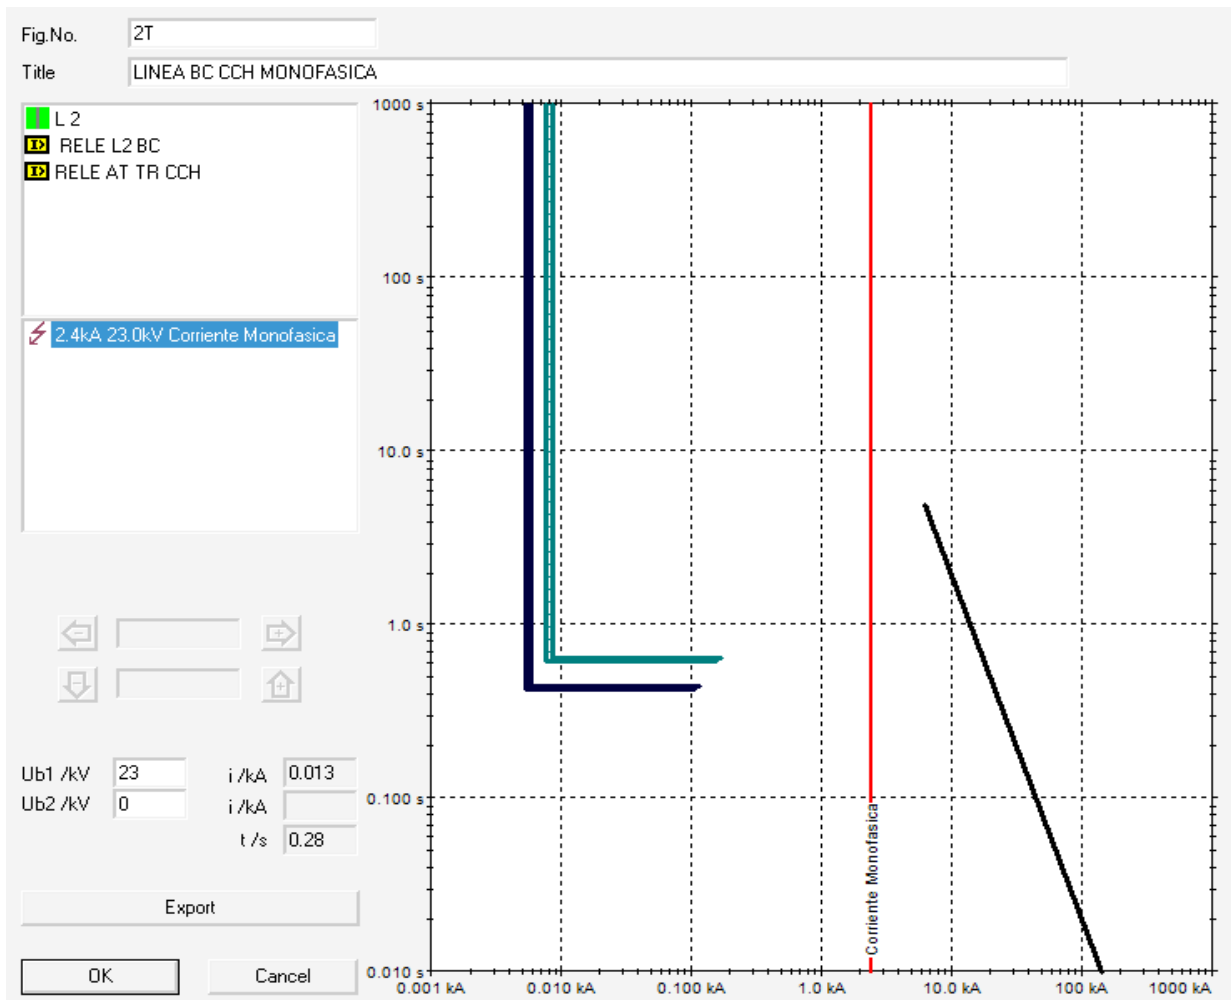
Fig.No. 2T

Title LINEA BC CCH MONOFASICA

L 2
RELE L2 BC
RELE AT TR CCH

2.4kA 23.0kV Corriente Monofasica

Ub1 /kV 23
Ub2 /kV 0
i /kA 0.013
i /kA
t /s 0.28

Export

OK
Cancel

1000 s
100 s
10.0 s
1.0 s
0.100 s
0.010 s

0.001 kA
0.010 kA
0.100 kA
1.0 kA
10.0 kA
100 kA
1000 kA

Corriente Monofasica